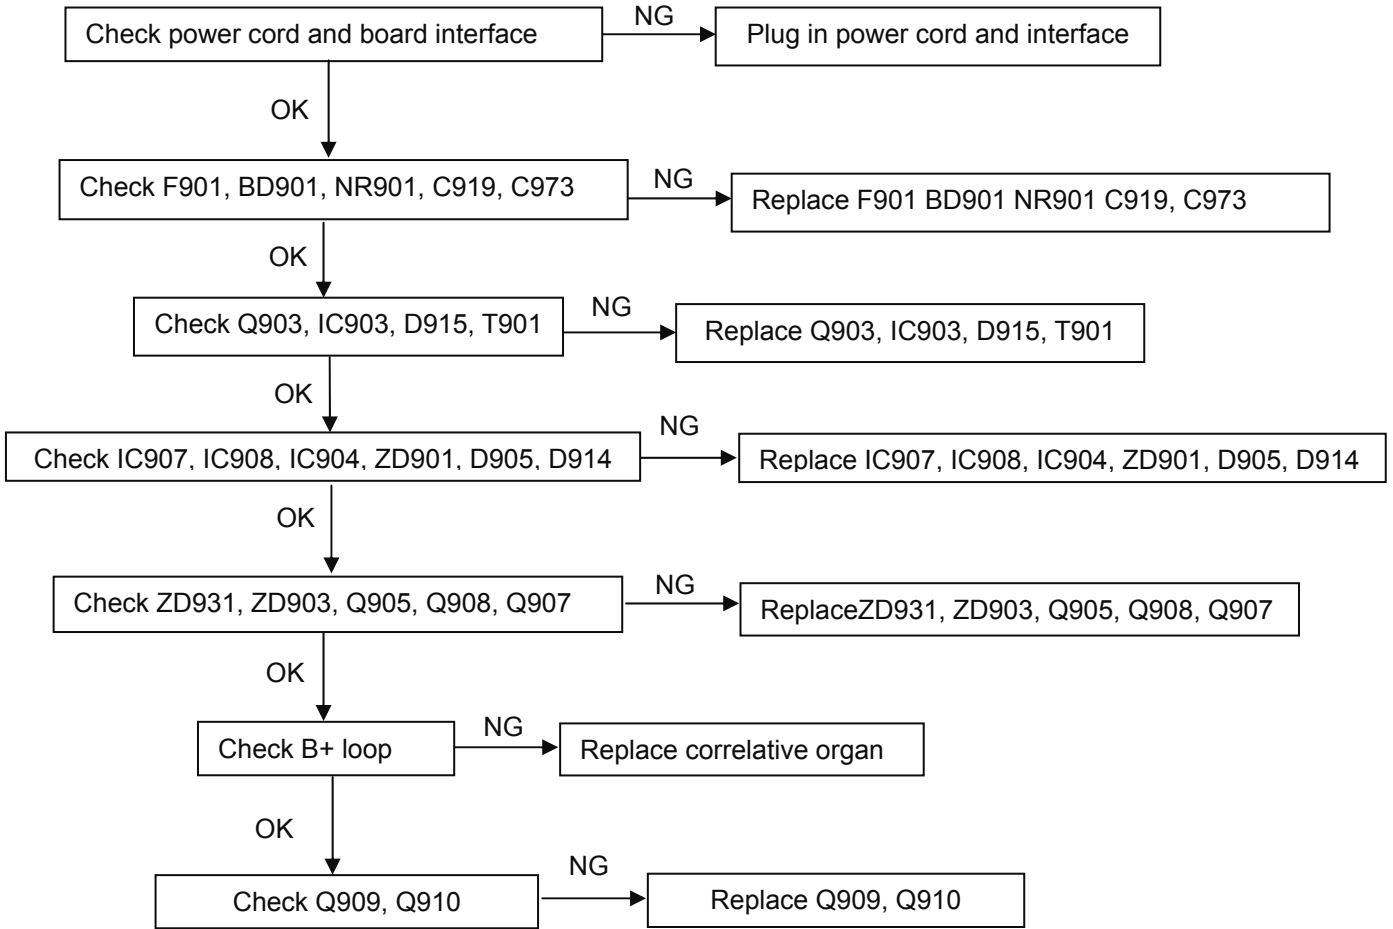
Check power cord and board interface

NG

Plug in power cord and interface

OK

Check F901, BD901, NR901, C919, C973

NG

Replace F901 BD901 NR901 C919, C973

OK

Check Q903, IC903, D915, T901

NG

Replace Q903, IC903, D915, T901

OK

Check IC907, IC908, IC904, ZD901, D905, D914

NG

Replace IC907, IC908, IC904, ZD901, D905, D914

OK

Check ZD931, ZD903, Q905, Q908, Q907

NG

ReplaceZD931, ZD903, Q905, Q908, Q907

OK

Check B+ loop

NG

Replace correlative organ

OK

Check Q909, Q910

NG

Replace Q909, Q910